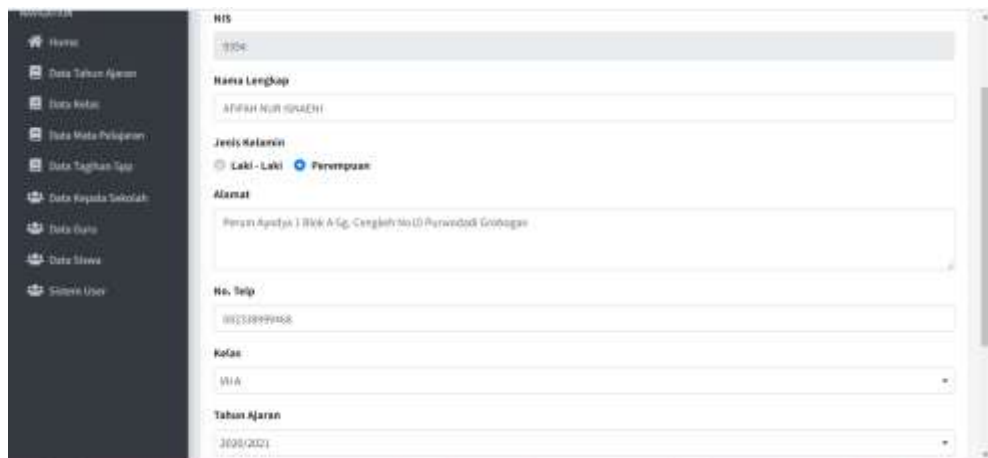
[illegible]

Home

Data Tahun Ajaran

Data Kelas

Data Mata Pelajaran

Data Tagihan Spp

Data Kepala Sekolah

Data Guru

Data Siswa

Sistem User

NIS

9304

Nama Lengkap

AFIFAH NUR ISNAENI

Jenis Kelamin

Laki - Laki Perempuan

Alamat

Perum Ayodya 1 Blok A Sg. Cengkeh No10 Purwodadi Grobogan

No. Telp

081338999468

Kelas

VII A

Tahun Ajaran

2020/2021